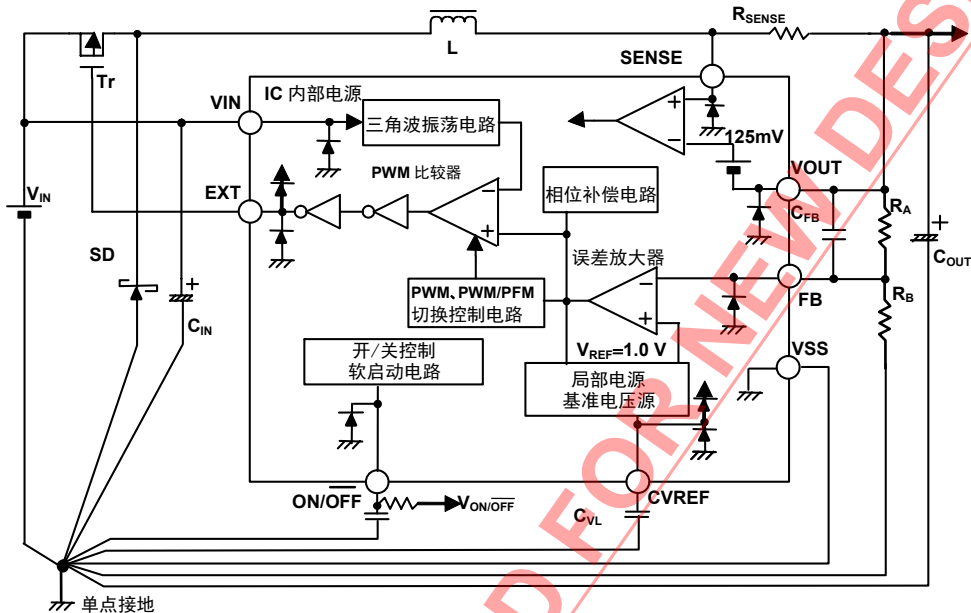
L
$R_{SENSE}$
SENSE
Tr
VIN
IC 内部电源
三角波振荡电路
125mV
PWM 比较器
EXT
相位补偿电路
VOUT
$C_{FB}$
$R_A$
$V_{IN}$
$C_{OUT}$
SD
误差放大器
$C_{IN}$
PWM、PWM/PFM 切换控制电路
FB
$R_B$
开/关控制 软启动电路
$V_{REF}$=1.0 V
VSS
局部电源 基准电压源
ON/$\overline{OFF}$
$V_{ON/\overline{OFF}}$
CVREF
$C_{VL}$
单点接地
NOT RECOMMENDED FOR NEW DESIGN